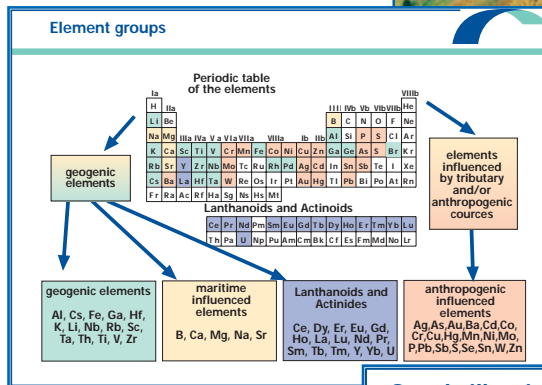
Element groups

Periodic table of the elements

| Ia | | | | | | | | | | | | | | | | | VIIIb |
|---|---|---|---|---|---|---|---|---|---|---|---|---|---|---|---|---|---|
| H | IIa | | | | | | | | | | | IIIb | IVb | Vb | VIb | VIIb | He |
| Li | Be | | | | | | | | | | | B | C | N | O | F | Ne |
| Na | Mg | IIIa | IVa | Va | VIa | VIIa | | VIIIa | | Ib | IIb | Al | Si | P | S | Cl | Ar |
| K | Ca | Sc | Ti | V | Cr | Mn | Fe | Co | Ni | Cu | Zn | Ga | Ge | As | Se | Br | Kr |
| Rb | Sr | Y | Zr | Nb | Mo | Tc | Ru | Rh | Pd | Ag | Cd | In | Sn | Sb | Te | I | Xe |
| Cs | Ba | La | Hf | Ta | W | Re | Os | Ir | Pt | Au | Hg | Tl | Pb | Bi | Po | At | Rn |
| Fr | Ra | Ac | Rf | Ha | Sg | Ns | Hs | Mt | | | | | | | | | |

Lanthanoids and Actinoids

| Ce | Pr | Nd | Pm | Sm | Eu | Gd | Tb | Dy | Ho | Er | Tm | Yb | Lu |
|---|---|---|---|---|---|---|---|---|---|---|---|---|---|
| Th | Pa | U | Np | Pu | Am | Cm | Bk | Cf | Es | Fm | Md | No | Lr |

geogenic elements

elements influenced by tributary and/or anthropogenic cources

geogenic elements
Al, Cs, Fe, Ga, Hf, K, Li, Nb, Rb, Sc, Ta, Th, Ti, V, Zr

maritime influenced elements
B, Ca, Mg, Na, Sr

Lanthanoids and Actinides
Ce, Dy, Er, Eu, Gd, Ho, La, Lu, Nd, Pr, Sm, Tb, Tm, Y, Yb, U

anthropogenic influenced elements
Ag,As,Au,Ba,Cd,Co, Cr,Cu,Hg,Mn,Ni,Mo, P,Pb,Sb,S,Se,Sn,W,Zn

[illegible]